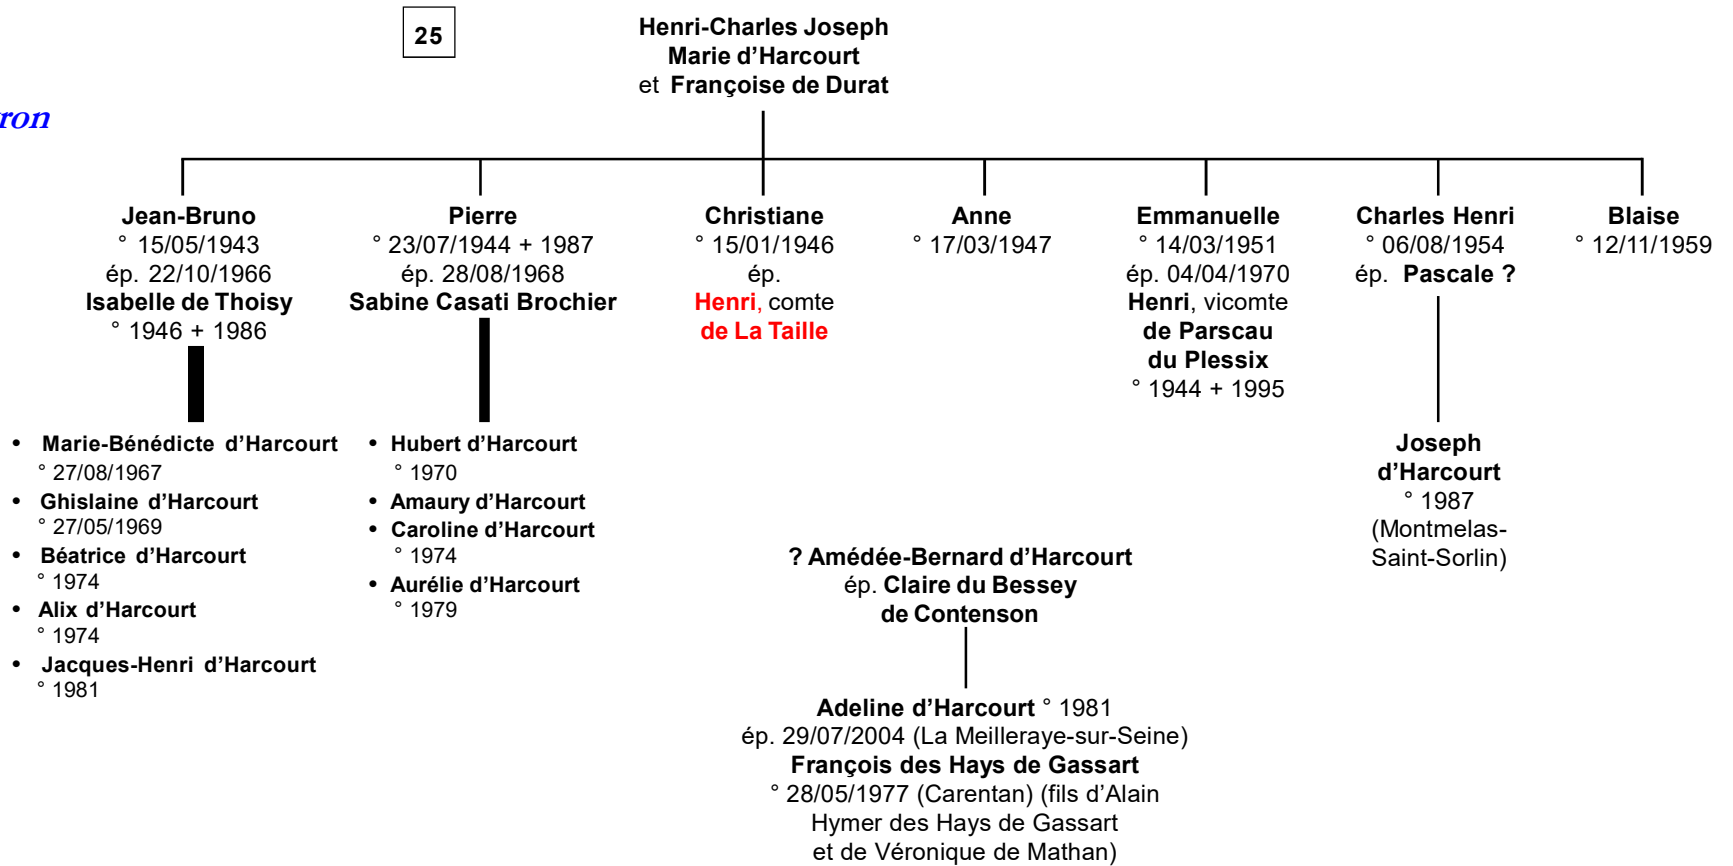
ron

25

Henri-Charles Joseph Marie d'Harcourt et Françoise de Durat

Jean-Bruno
° 15/05/1943
ép. 22/10/1966
Isabelle de Thoisy
° 1946 + 1986

• Marie-Bénédicte d'Harcourt ° 27/08/1967
• Ghislaine d'Harcourt ° 27/05/1969
• Béatrice d'Harcourt ° 1974
• Alix d'Harcourt ° 1974
• Jacques-Henri d'Harcourt ° 1981

Pierre
° 23/07/1944 + 1987
ép. 28/08/1968
Sabine Casati Brochier

• Hubert d'Harcourt ° 1970
• Amaury d'Harcourt
• Caroline d'Harcourt ° 1974
• Aurélie d'Harcourt ° 1979

Christiane
° 15/01/1946
ép.
Henri, comte de La Taille

Anne
° 17/03/1947

Emmanuelle
° 14/03/1951
ép. 04/04/1970
Henri, vicomte de Parscau du Plessix
° 1944 + 1995

Charles Henri
° 06/08/1954
ép. Pascale ?

Joseph d'Harcourt
° 1987
(Montmelas-Saint-Sorlin)

Blaise
° 12/11/1959

? Amédée-Bernard d'Harcourt
ép. Claire du Bessey de Contenson

Adeline d'Harcourt ° 1981
ép. 29/07/2004 (La Meilleraye-sur-Seine)
François des Hays de Gassart
° 28/05/1977 (Carentan) (fils d'Alain Hymer des Hays de Gassart et de Véronique de Mathan)